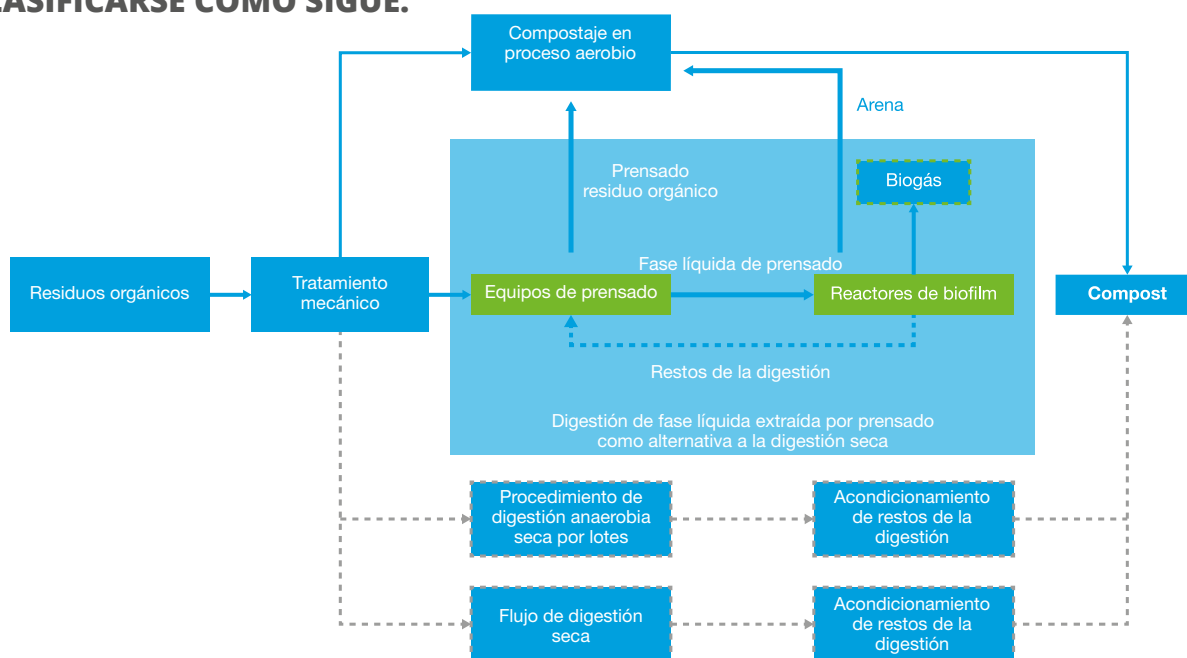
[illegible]ASIFICARSE COMO SIGUE.

Compostaje en proceso aerobio

Arena

Prensado residuo orgánico

Biogás

Residuos orgánicos

Tratamiento mecánico

Fase líquida de prensado

Equipos de prensado

Reactores de biofilm

Compost

Restos de la digestión

Digestión de fase líquida extraída por prensado como alternativa a la digestión seca

Procedimiento de digestión anaerobia seca por lotes

Acondicionamiento de restos de la digestión

Flujo de digestión seca

Acondicionamiento de restos de la digestión